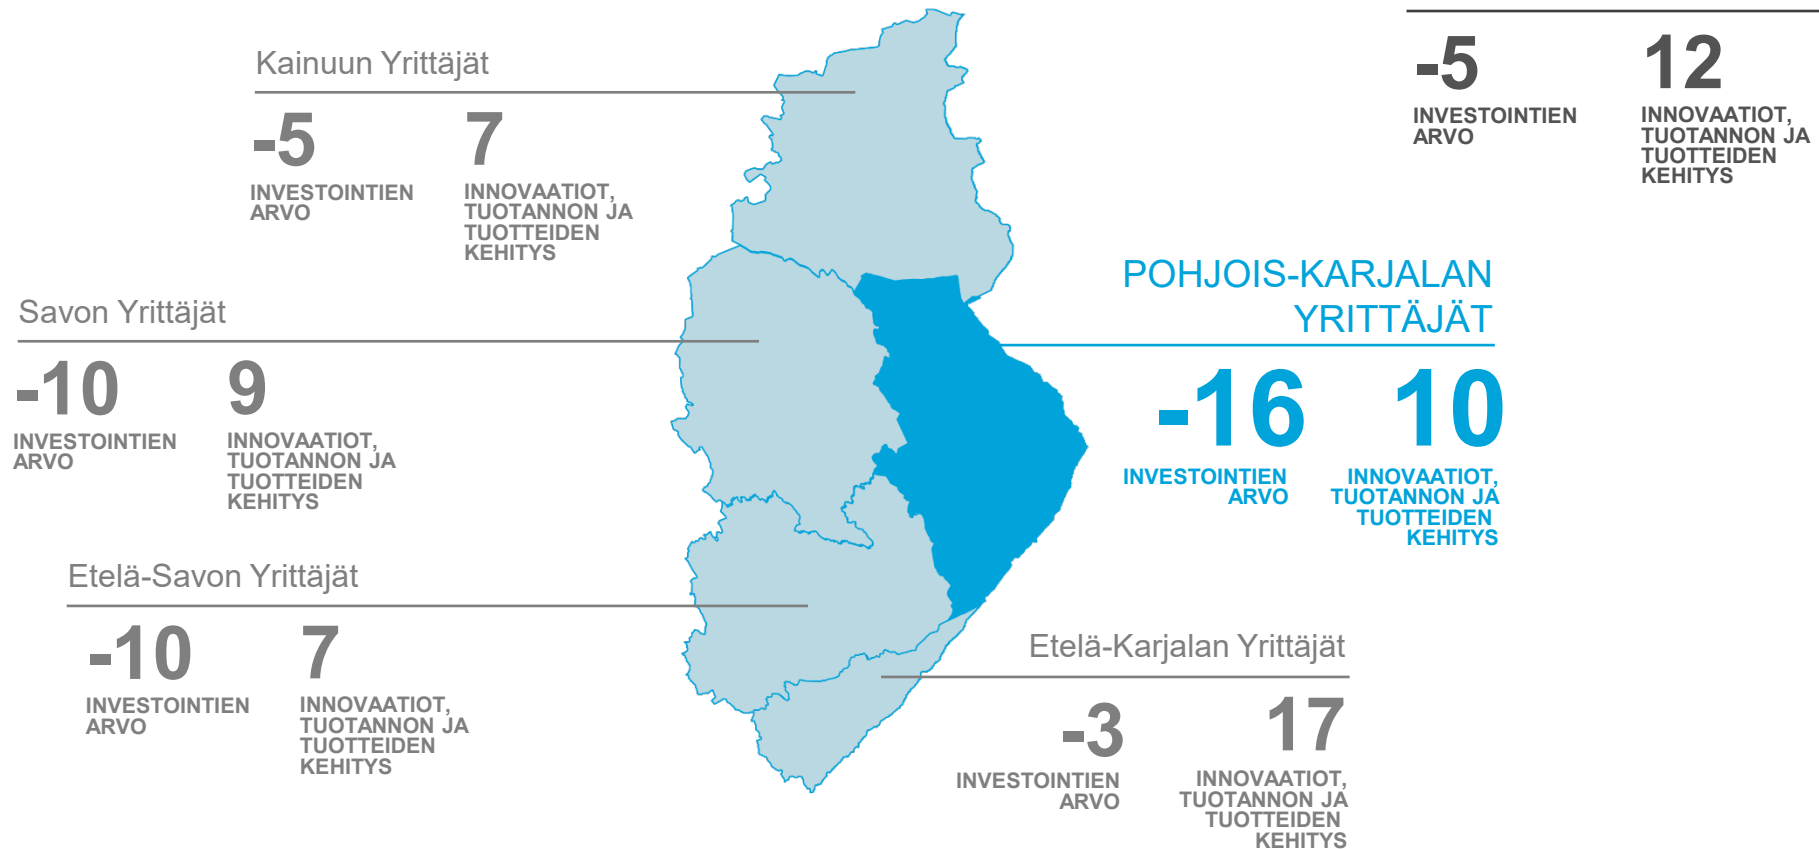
-5
INVESTOINTIEN ARVO

12
INNOVAATIOT, TUOTANNON JA TUOTTEIDEN KEHITYS

Kainuun Yrittäjät

-5
INVESTOINTIEN ARVO

7
INNOVAATIOT, TUOTANNON JA TUOTTEIDEN KEHITYS

POHJOIS-KARJALAN YRITTÄJÄT

-16
INVESTOINTIEN ARVO

10
INNOVAATIOT, TUOTANNON JA TUOTTEIDEN KEHITYS

Savon Yrittäjät

-10
INVESTOINTIEN ARVO

9
INNOVAATIOT, TUOTANNON JA TUOTTEIDEN KEHITYS

Etelä-Savon Yrittäjät

-10
INVESTOINTIEN ARVO

7
INNOVAATIOT, TUOTANNON JA TUOTTEIDEN KEHITYS

Etelä-Karjalan Yrittäjät

-3
INVESTOINTIEN ARVO

17
INNOVAATIOT, TUOTANNON JA TUOTTEIDEN KEHITYS